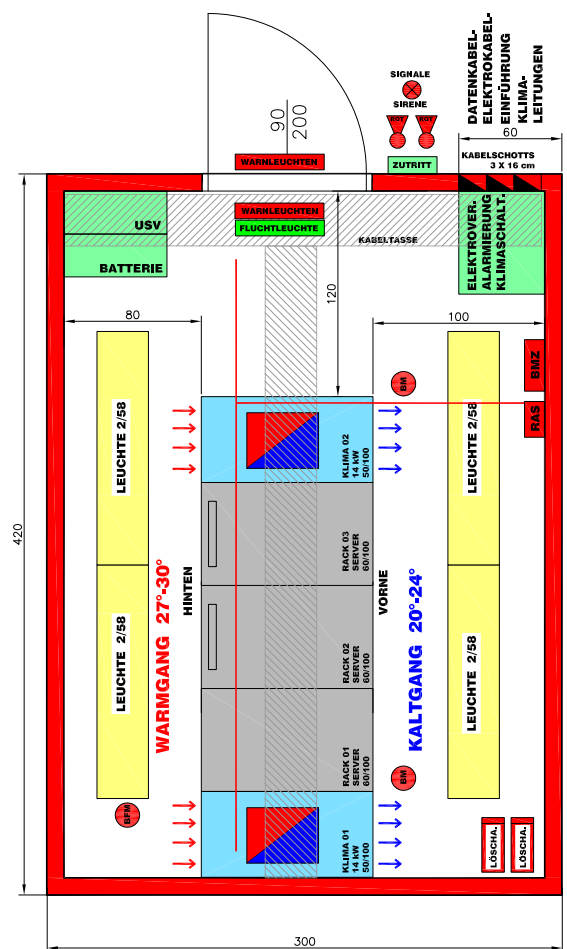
90
200
WARNLEUCHTEN
SIGNALE
SIRENE
ZUTRITT
DATENKABEL-
ELEKTROKABEL-
EINFÜHRUNG
KLIMA-
LEITUNGEN
60
KABELSCHOTTS
3 X 16 cm
USV
WARNLEUCHTEN
FLUCHTLEUCHTE
KABELTASSE
BATTERIE
ELEKTROVER.
ALARMIERUNG
KLIMASCHALT.
120
80
100
BMZ
RAS
BM
LEUCHTE 2/58
KLIMA 02
14 KW
50/100
LEUCHTE 2/58
420
RACK 03
SERVER
60/100
HINTEN
VORNE
LEUCHTE 2/58
RACK 02
SERVER
60/100
WARMGANG 27°-30°
KALTGANG 20°-24°
LEUCHTE 2/58
RACK 01
SERVER
60/100
BM
BFM
KLIMA 01
14 KW
50/100
LÖSCHA.
LÖSCHA.
300